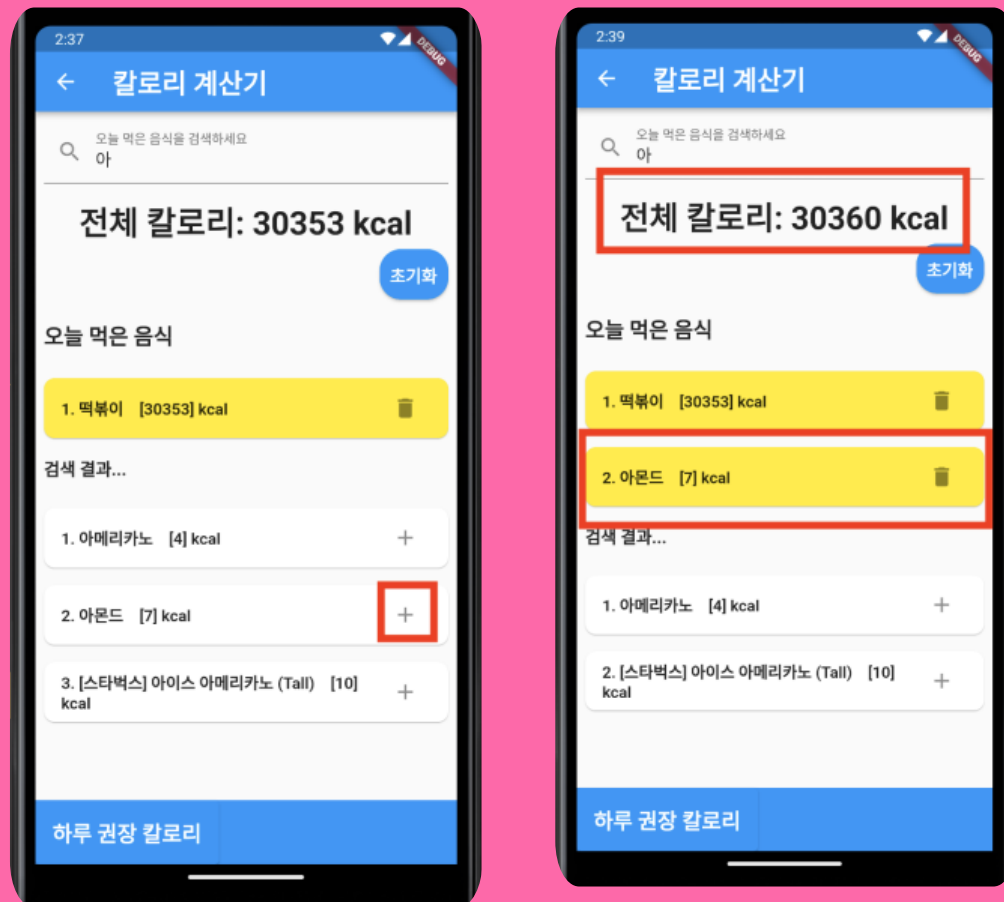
2:37

DEBUG

← 칼로리 계산기

오늘 먹은 음식을 검색하세요
아

전체 칼로리: 30353 kcal

초기화

오늘 먹은 음식

1. 떡볶이 [30353] kcal

검색 결과...

1. 아메리카노 [4] kcal +

2. 아몬드 [7] kcal +

3. [스타벅스] 아이스 아메리카노 (Tall) [10] kcal +

하루 권장 칼로리

2:39

DEBUG

← 칼로리 계산기

오늘 먹은 음식을 검색하세요
아

전체 칼로리: 30360 kcal

초기화

오늘 먹은 음식

1. 떡볶이 [30353] kcal

2. 아몬드 [7] kcal

검색 결과...

1. 아메리카노 [4] kcal +

2. [스타벅스] 아이스 아메리카노 (Tall) [10] kcal +

하루 권장 칼로리